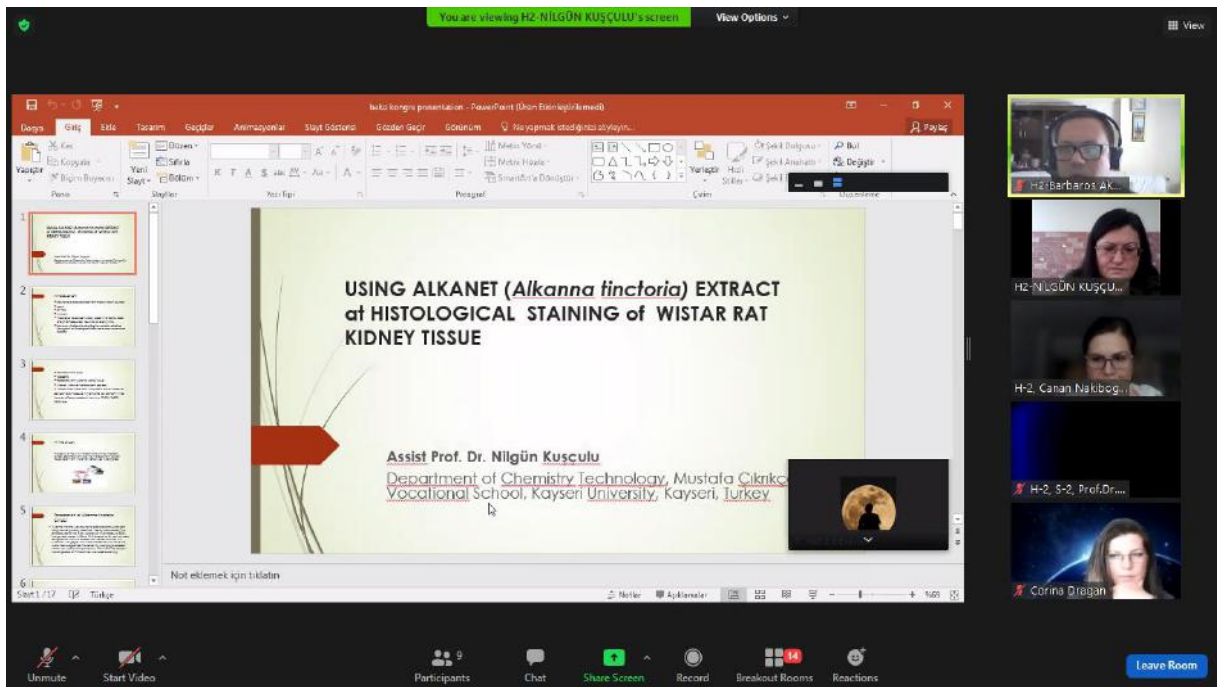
You are viewing H2-NİLGÜN KUŞÇULU's screen

View Options

View

balkı kongre presentation - PowerPoint (Ürün Etkinleştirilmedi)

Dosya Giriş Ekle Tasarım Geçişler Animasyonlar Slayt Gösterisi Gözden Geçir Görünüm Ne yapmak istediğinizi söyleyin...

Paylaş

Kes Kopyala Biçim Boyacısı Yapıştır Pano

Yeni Slayt Düzen Sıfırla Bölüm Slaytlar

Yazı Tipi

Metin Yönü Metni Hizala SmartArt'a Dönüştür Paragraf

Yerleştir Hızlı Stiller Şekil Dolgusu Şekil Anahattı Şekil Efektleri Çizim

Bul Değiştir Düzenleme

USING ALKANET (*Alkanna tinctoria*) EXTRACT at HISTOLOGICAL STAINING of WISTAR RAT KIDNEY TISSUE

Assist Prof. Dr. Nilgün Kuşçulu

Department of Chemistry Technology, Mustafa Çıkrıkçı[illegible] Vocational School, Kayseri University, Kayseri, Turkey

Not eklemek için tıklatın

Slayt 1 / 17 Türkçe

Notlar Açıklamalar %69

H2-Barbaros AK...

H2-NİLGÜN KUŞÇU...

H-2. Canan Nakiboğ...

H-2, S-2, Prof.Dr....

Corina Dragan

Unmute Start Video Participants 9 Chat Share Screen Record Breakout Rooms 14 Reactions Leave Room